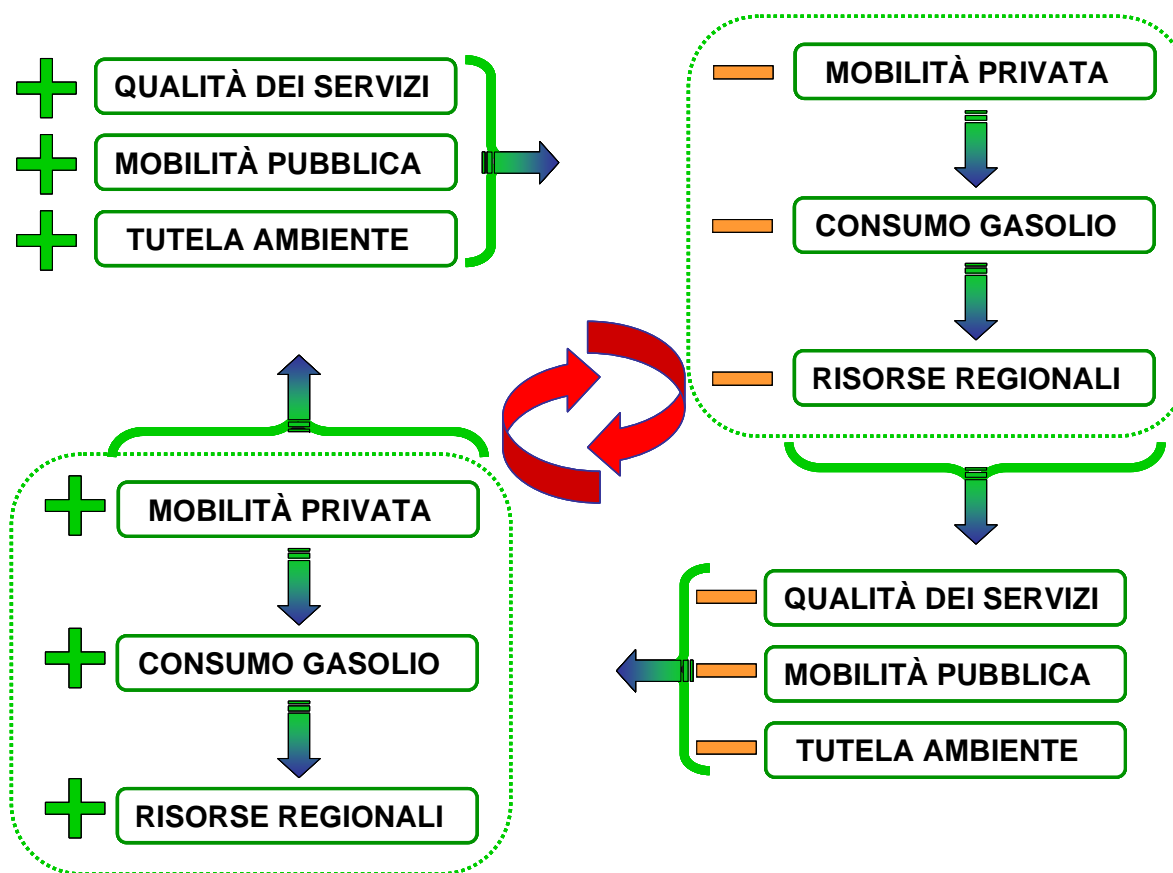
QUALITÀ DEI SERVIZI

MOBILITÀ PUBBLICA

TUTELA AMBIENTE

MOBILITÀ PRIVATA

CONSUMO GASOLIO

RISORSE REGIONALI

MOBILITÀ PRIVATA

CONSUMO GASOLIO

RISORSE REGIONALI

QUALITÀ DEI SERVIZI

MOBILITÀ PUBBLICA

TUTELA AMBIENTE